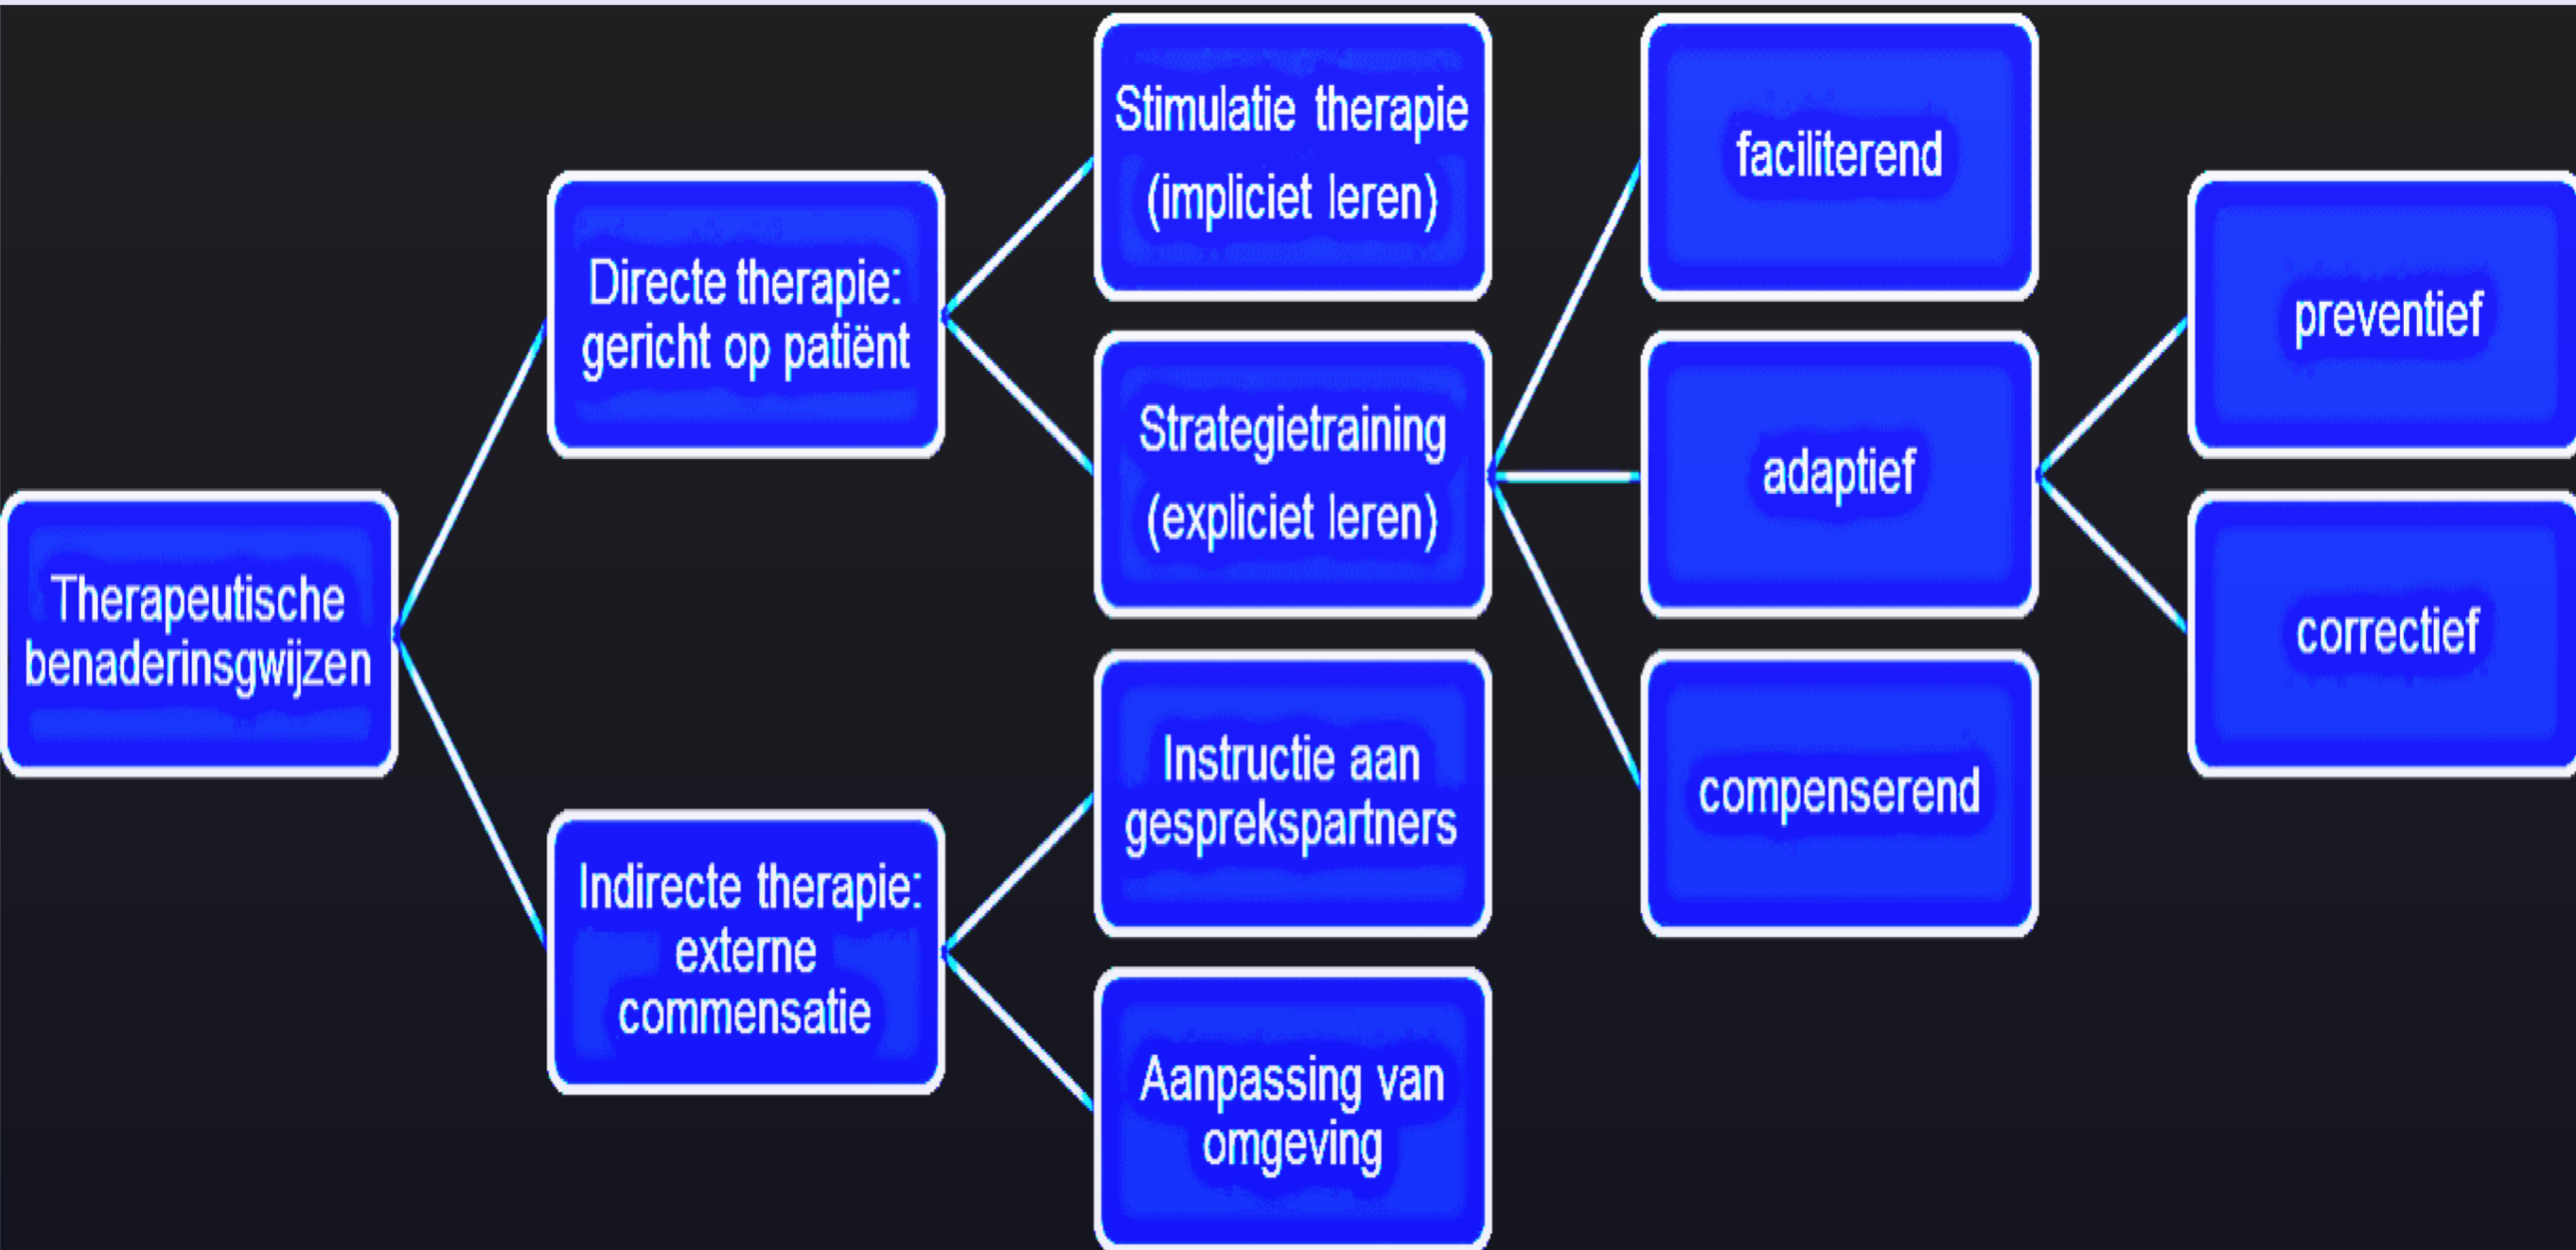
Therapeutische benaderinsgwijzen

Directe therapie: gericht op patiënt

Indirecte therapie: externe commensatie

Stimulatie therapie (impliciet leren)

Strategietraining (expliciet leren)

Instructie aan gesprekspartners

Aanpassing van omgeving

faciliterend

adaptief

compenserend

preventief

correctief